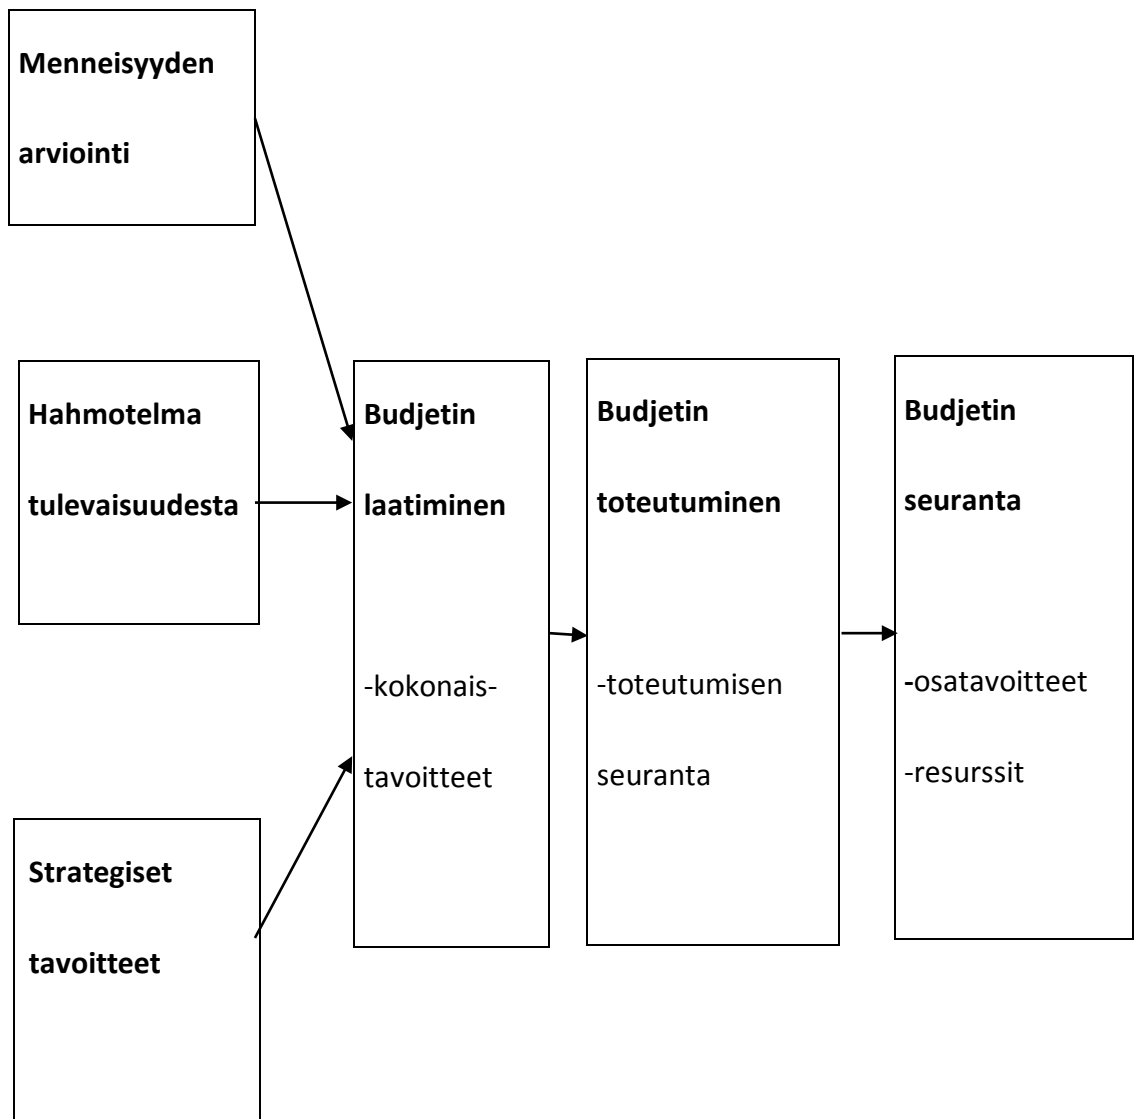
Menneisyyden arviointi

Hahmotelma tulevaisuudesta

Strategiset tavoitteet

Budjetin laatiminen

-kokonais-

tavoitteet

Budjetin toteutuminen

-toteutumisen seuranta

Budjetin seuranta

-osatavoitteet

-resurssit